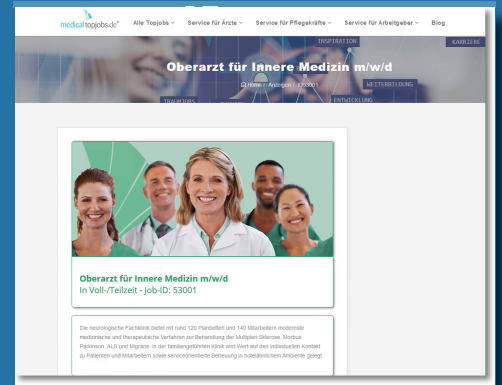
medicaltopjobs.de

Alle Topjobs
Service für Ärzte
Service für Pflegekräfte
Service für Arbeitgeber
Blog

INSPIRATION
KARRIERE
WEITERBILDUNG
TRAUMJOBS
ENTWICKLUNG

Oberarzt für Innere Medizin m/w/d

Home / Anzeigen / 53001

Oberarzt für Innere Medizin m/w/d
In Voll-/Teilzeit - Job-ID: 53001

Die neurologische Fachklinik bietet mit rund 120 Planbetten und 140 Mitarbeitern modernste medizinische und therapeutische Verfahren zur Behandlung der Multiplen Sklerose, Morbus Parkinson, ALS und Migräne. In der familiengeführten Klinik wird Wert auf den individuellen Kontakt zu Patienten und Mitarbeitern sowie serviceorientierte Betreuung in hotelähnlichem Ambiente gelegt.